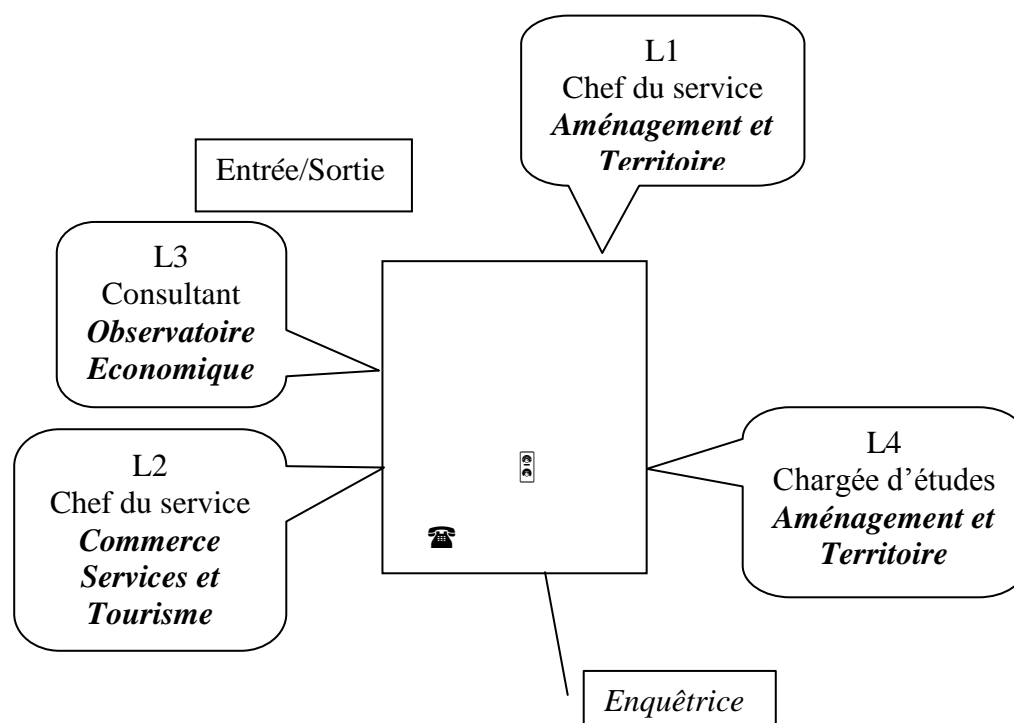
L1
Chef du service
*Aménagement et Territoire*

Entrée/Sortie

L3
Consultant
*Observatoire Economique*

L2
Chef du service
*Commerce Services et Tourisme*

L4
Chargée d'études
*Aménagement et Territoire*

*Enquêtrice*